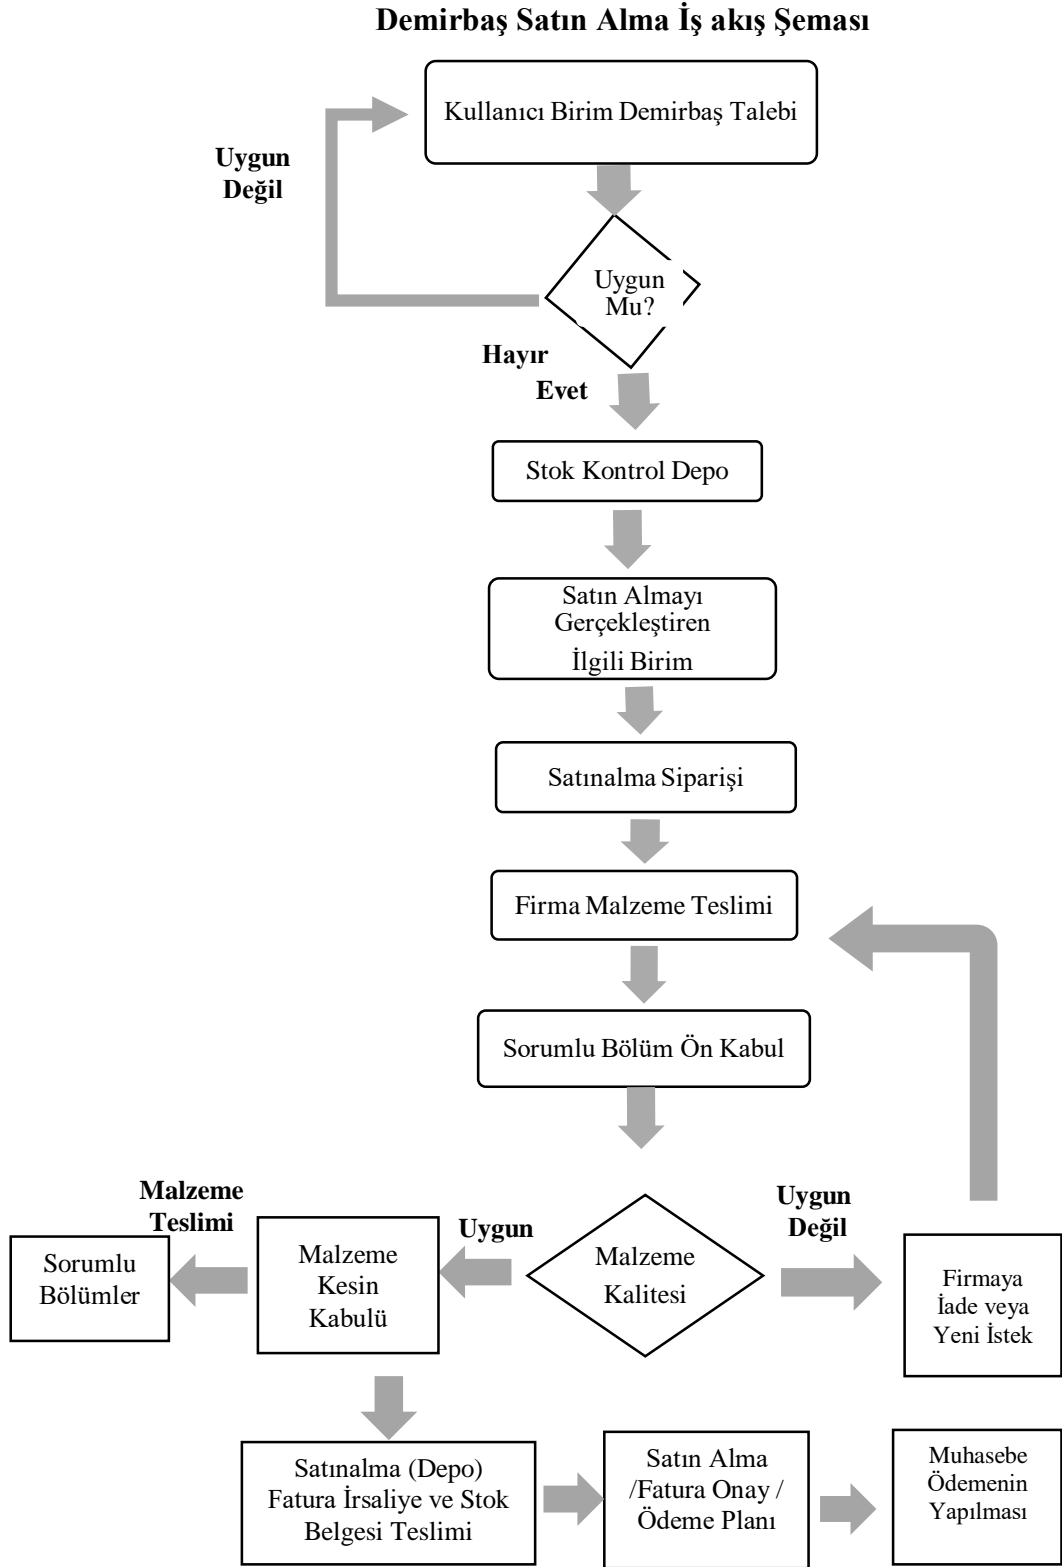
Demirbaş Satın Alma İş akış Şeması

Kullanıcı Birim Demirbaş Talebi

Uygun Değil

Uygun Mu?

Hayır

Evet

Stok Kontrol Depo

Satın Almayı Gerçekleştiren İlgili Birim

Satınalma Siparişi

Firma Malzeme Teslimi

Sorumlu Bölüm Ön Kabul

Malzeme Teslimi

Sorumlu Bölümler

Uygun

Malzeme Kesin Kabulü

Malzeme Kalitesi

Uygun Değil

Firmaya İade veya Yeni İstek

Satınalma (Depo) Fatura İrsaliye ve Stok Belgesi Teslimi

Satın Alma /Fatura Onay / Ödeme Planı

Muhasebe Ödemenin Yapılması